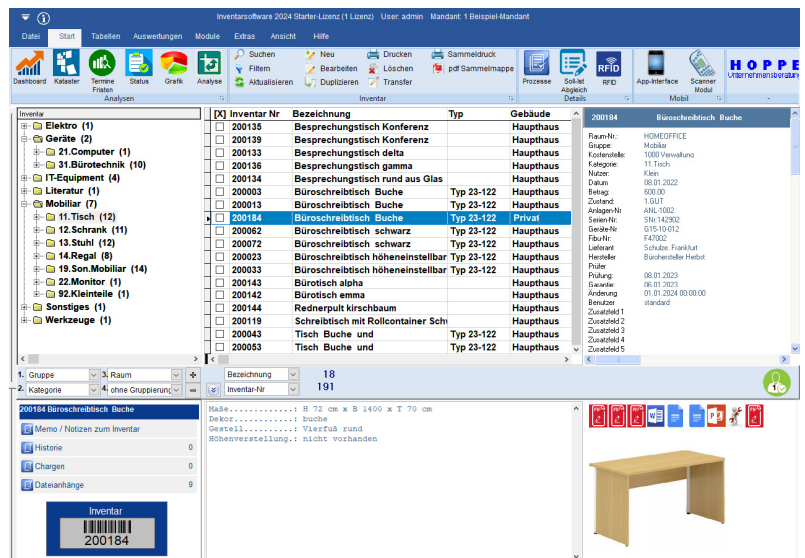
Inventarsoftware 2024 Starter-Lizenz (1 Lizenz) User: admin Mandant: 1 Beispiel-Mandant

Datei Start Tabellen Auswertungen Module Extras Ansicht Hilfe

Dashboard Kataster Termine Fristen Status Grafik Analyse
Analysen
Suchen Filtern Aktualisieren Neu Bearbeiten Duplizieren Drucken Löschen Transfer Sammeldruck pdf Sammelmappe
Inventar
Prozesse Soll-Ist Abgleich RFID
Details
App-Interface Scanner Modul
Mobil
HOPPE Unternehmensberatung

Inventar
Elektro (1)
Geräte (2)
21.Computer (1)
31.Bürotechnik (10)
IT-Equipment (4)
Literatur (1)
Mobiliar (7)
11.Tisch (12)
12.Schrank (11)
13.Stuhl (12)
14.Regal (8)
19.Son.Mobiliar (14)
22.Monitor (1)
92.Kleinteile (1)
Sonstiges (1)
Werkzeuge (1)

| [X] | Inventar Nr | Bezeichnung | Typ | Gebäude |
|---|---|---|---|---|
| | 200135 | Besprechungstisch Konferenz | | Hauptha |
| | 200139 | Besprechungstisch Konferenz | | Hauptha |
| | 200133 | Besprechungstisch delta | | Hauptha |
| | 200136 | Besprechungstisch gamma | | Hauptha |
| | 200134 | Besprechungstisch rund aus Glas | | Hauptha |
| | 200003 | Büroschreibtisch Buche | Typ 23-122 | Hauptha |
| | 200183 | Büroschreibtisch Buche | Typ 23-122 | Hauptha |
| | 200184 | Büroschreibtisch Buche | Typ 23-122 | Privat |
| | 200062 | Büroschreibtisch schwarz | Typ 23-122 | Hauptha |
| | 200072 | Büroschreibtisch schwarz | Typ 23-122 | Hauptha |
| | 200023 | Büroschreibtisch höheneinstellbar | Typ 23-122 | Hauptha |
| | 200033 | Büroschreibtisch höheneinstellbar | Typ 23-122 | Hauptha |
| | 200143 | Bürotisch alpha | | Hauptha |
| | 200142 | Bürotisch emma | | Hauptha |
| | 200144 | Rednerpult kirschbaum | | Hauptha |
| | 200119 | Schreibtisch mit Rollcontainer Schw | | Hauptha |
| | 200043 | Tisch Buche und | Typ 23-122 | Hauptha |
| | 200053 | Tisch Buche und | Typ 23-122 | Hauptha |

200184 Büroschreibtisch Buche
Raum-Nr.: HOMEOFFICE
Gruppe: Mobiliar
Kostenstelle: 1000 Verwaltung
Kategorie: 11.Tisch
Nutzer: Klein
Datum: 08.01.2022
Betrag: 600.00
Zustand: 1.GUT
Anlagen-Nr: ANL-1002
Serien-Nr: SNr.142902
Geräte-Nr: G15-10-012
Fibu-Nr: F47002
Lieferant: Schulze, Frankfurt
Hersteller: Büroherstellter Herbst
Prüfer
Prüfung: 08.01.2023
Garantie: 06.01.2023
Änderung: 01.01.2024 00:00:00
Benutzer: standard
Zusatzfeld 1
Zusatzfeld 2
Zusatzfeld 3
Zusatzfeld 4
Zusatzfeld 5

1. Gruppe 3. Raum
2. Kategorie 4. ohne Gruppierung
Bezeichnung 18
Inventar-Nr 191

200184 Büroschreibtisch Buche
Memo / Notizen zum Inventar
Historie 0
Chargen 0
Dateianhänge 9
Inventar
200184

Maße............: H 72 cm x B 1400 x T 70 cm
Dekor...........: buche
Gestell.........: Vierfuß rund
Höhenverstellung.: nicht vorhanden